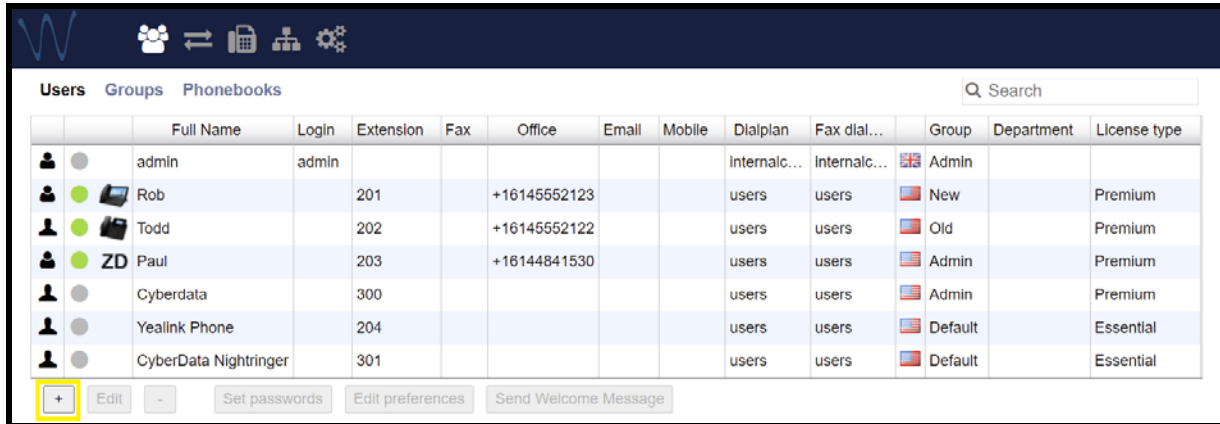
Users Groups Phonebooks

Search

| | | | Full Name | Login | Extension | Fax | Office | Email | Mobile | Dialplan | Fax dial… | | Group | Department | License type |
|---|---|---|---|---|---|---|---|---|---|---|---|---|---|---|---|
| | | | admin | admin | | | | | | internalc… | internalc… | | Admin | | |
| | | | Rob | | 201 | | +16145552123 | | | users | users | | New | | Premium |
| | | | Todd | | 202 | | +16145552122 | | | users | users | | Old | | Premium |
| | | ZD | Paul | | 203 | | +16144841530 | | | users | users | | Admin | | Premium |
| | | | Cyberdata | | 300 | | | | | users | users | | Admin | | Premium |
| | | | Yealink Phone | | 204 | | | | | users | users | | Default | | Essential |
| | | | CyberData Nightringer | | 301 | | | | | users | users | | Default | | Essential |

+ Edit - Set passwords Edit preferences Send Welcome Message